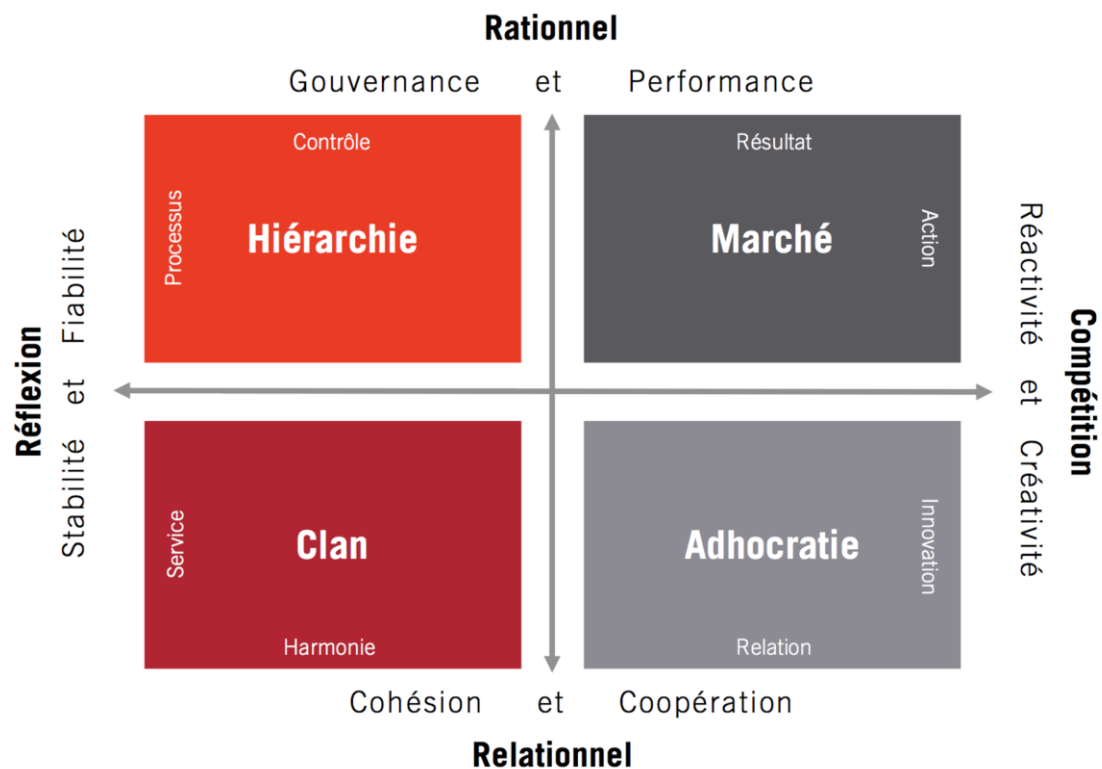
Rationnel

Gouvernance et Performance

Contrôle

Processus

Hiérarchie

Résultat

Marché

Action

Réflexion

Stabilité et Fiabilité

Compétition

Réactivité et Créativité

Service

Clan

Harmonie

Adhocratie

Innovation

Relation

Cohésion et Coopération

Relationnel